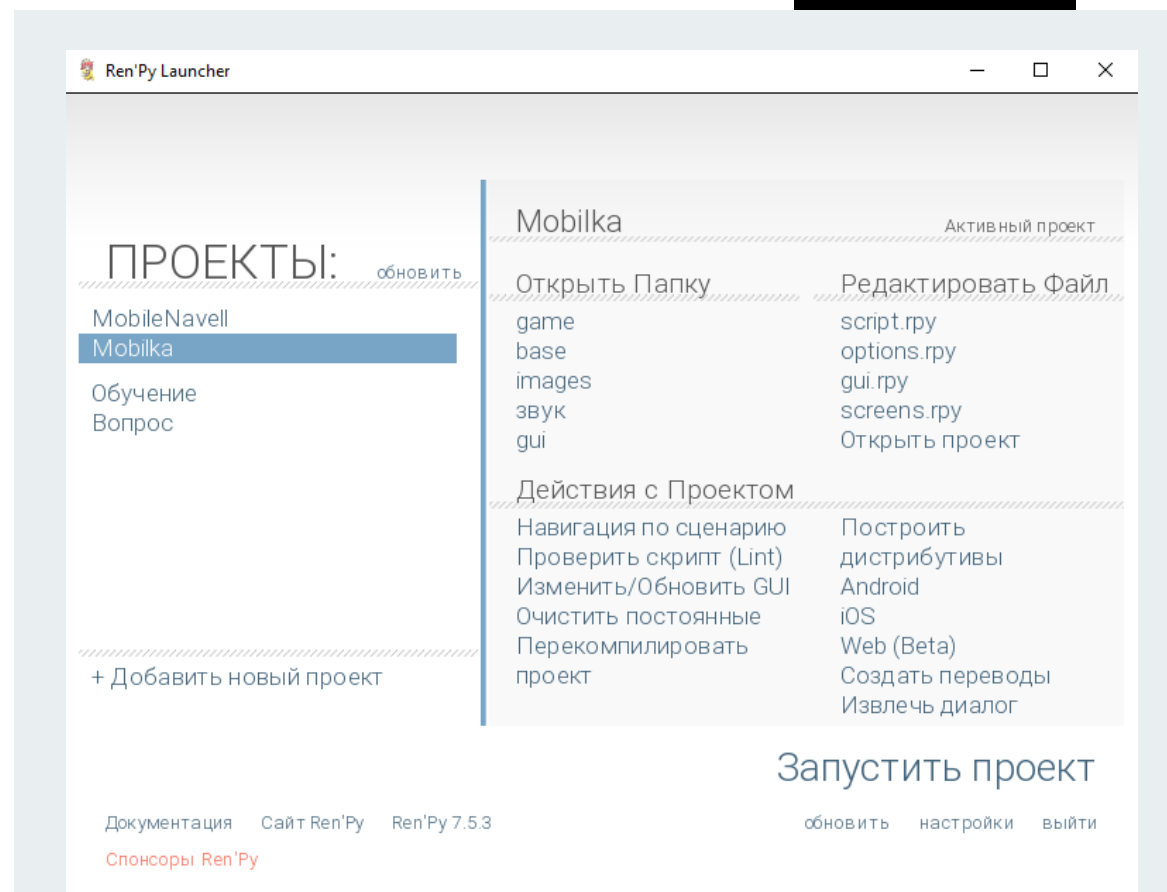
Ren'Py Launcher

ПРОЕКТЫ: обновить

MobileNavell
Mobilka

Обучение
Вопрос

+ Добавить новый проект

Mobilka

Активный проект

Открыть Папку

game
base
images
звук
gui

Редактировать Файл

script.rpy
options.rpy
gui.rpy
screens.rpy
Открыть проект

Действия с Проектом

Навигация по сценарию
Проверить скрипт (Lint)
Изменить/Обновить GUI
Очистить постоянные
Перекомпилировать проект

Построить дистрибутивы
Android
iOS
Web (Beta)
Создать переводы
Извлечь диалог

Запустить проект

Документация Сайт Ren'Py Ren'Py 7.5.3

обновить настройки выйти

Спонсоры Ren'Py